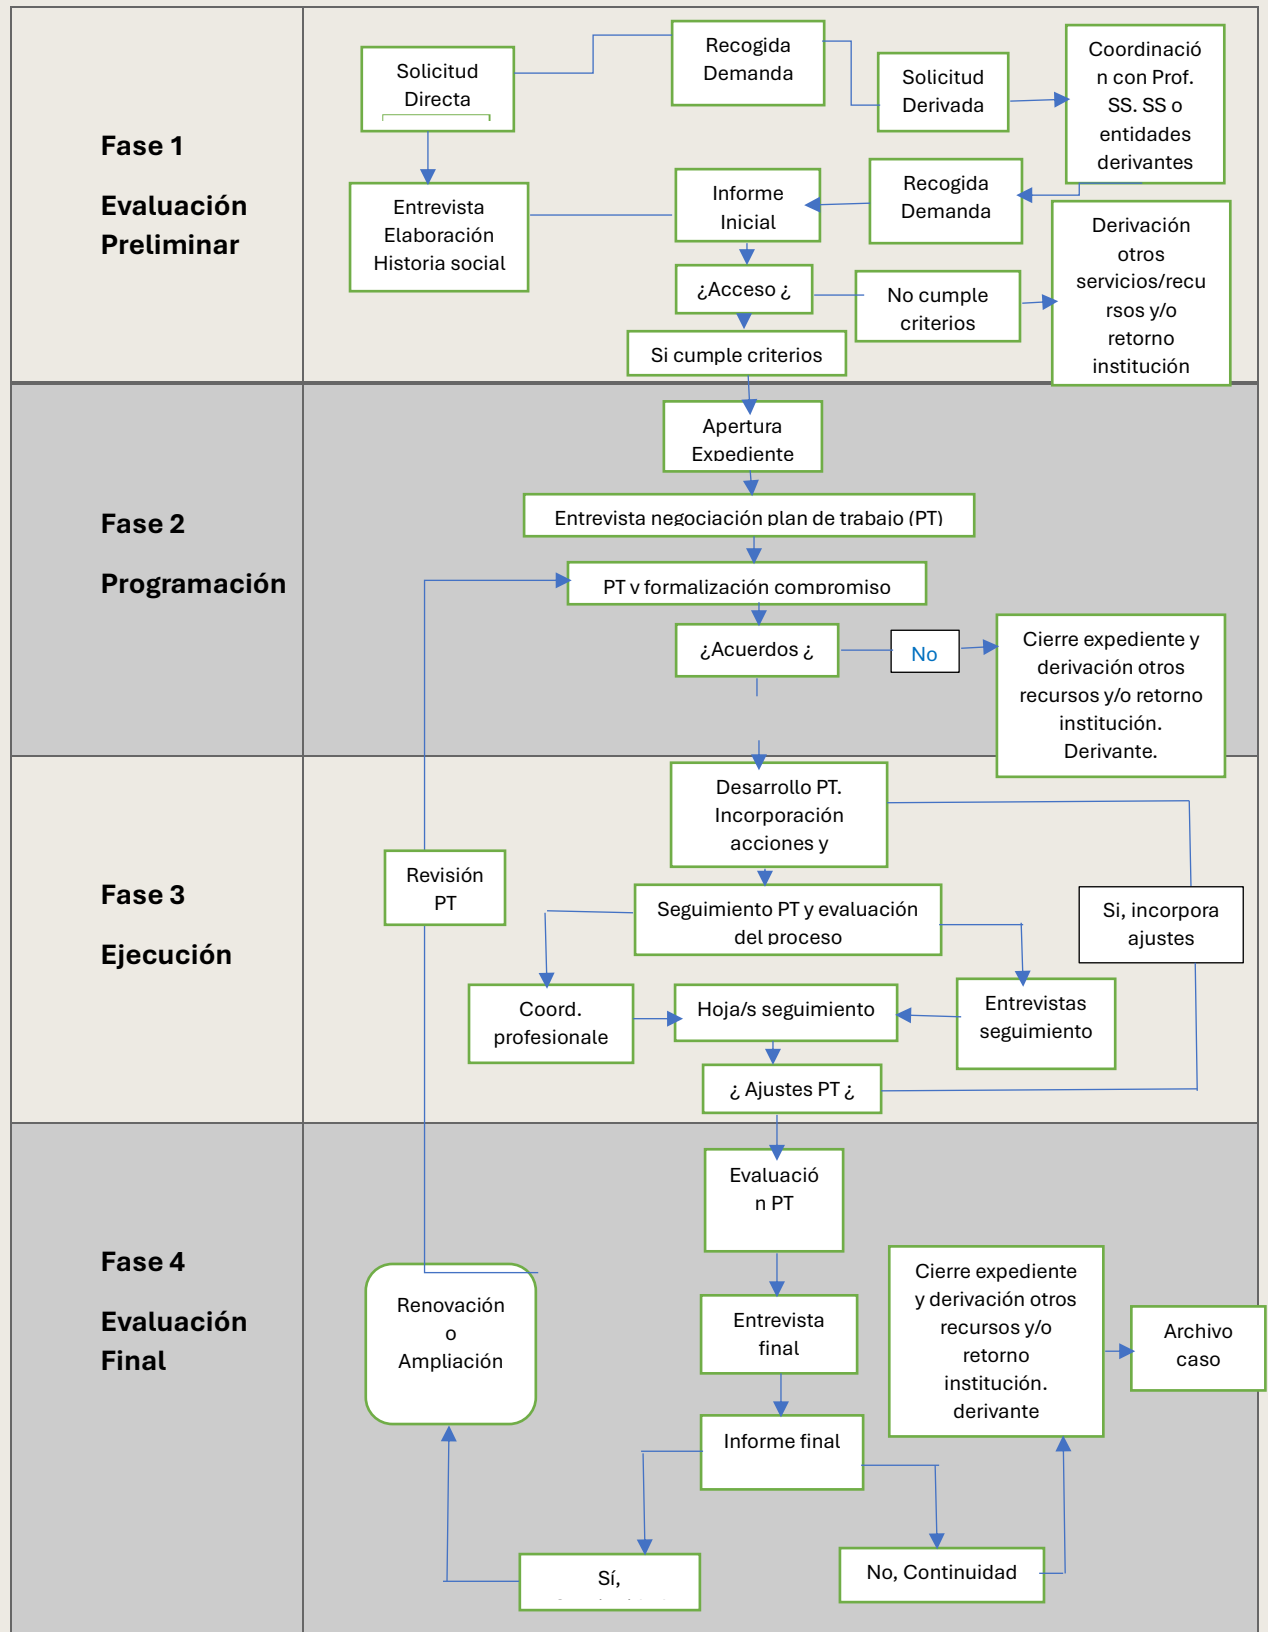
Fase 1

Evaluación Preliminar

Solicitud Directa

Recogida Demanda

Solicitud Derivada

Coordinación con Prof. SS. SS o entidades derivantes

Entrevista Elaboración Historia social

Informe Inicial

Recogida Demanda

Derivación otros servicios/recursos y/o retorno institución

¿Acceso ¿

No cumple criterios

Si cumple criterios

Fase 2

Programación

Apertura Expediente

Entrevista negociación plan de trabajo (PT)

PT y formalización compromiso

¿Acuerdos ¿

No

Cierre expediente y derivación otros recursos y/o retorno institución. Derivante.

Fase 3

Ejecución

Desarrollo PT. Incorporación acciones y

Revisión PT

Seguimiento PT y evaluación del proceso

Si, incorpora ajustes

Coord. profesionale

Hoja/s seguimiento

Entrevistas seguimiento

¿ Ajustes PT ¿

Fase 4

Evaluación Final

Evaluación PT

Renovación o Ampliación

Entrevista final

Cierre expediente y derivación otros recursos y/o retorno institución. derivante

Archivo caso

Informe final

Sí, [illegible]

No, Continuidad